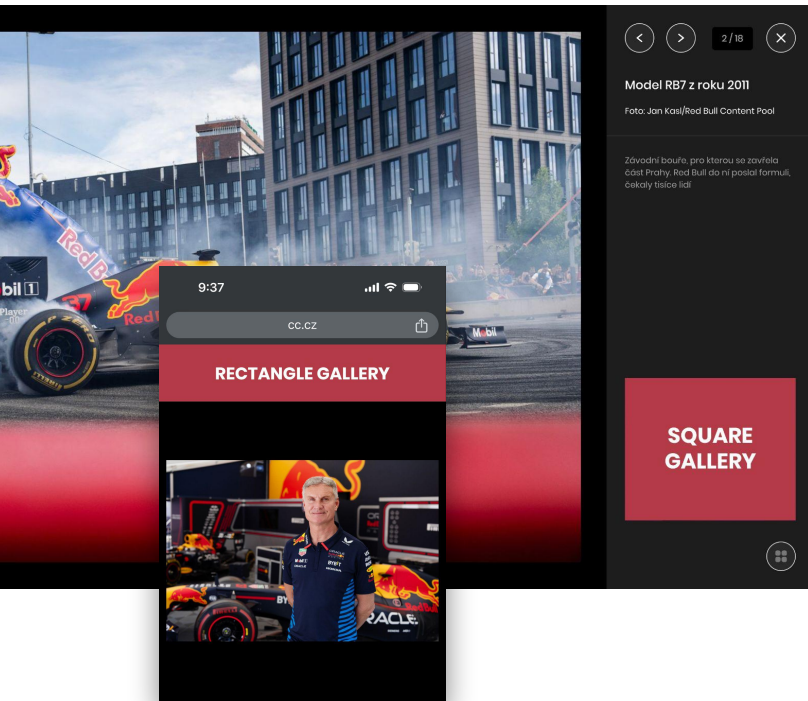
2 / 18

Model RB7 z roku 2011

Foto: Jan Kasl/Red Bull Content Pool

Závodní bouře, pro kterou se zavřela část Prahy. Red Bull do ní poslal formuli, čekaly tisíce lidí

SQUARE GALLERY

9:37

cc.cz

RECTANGLE GALLERY